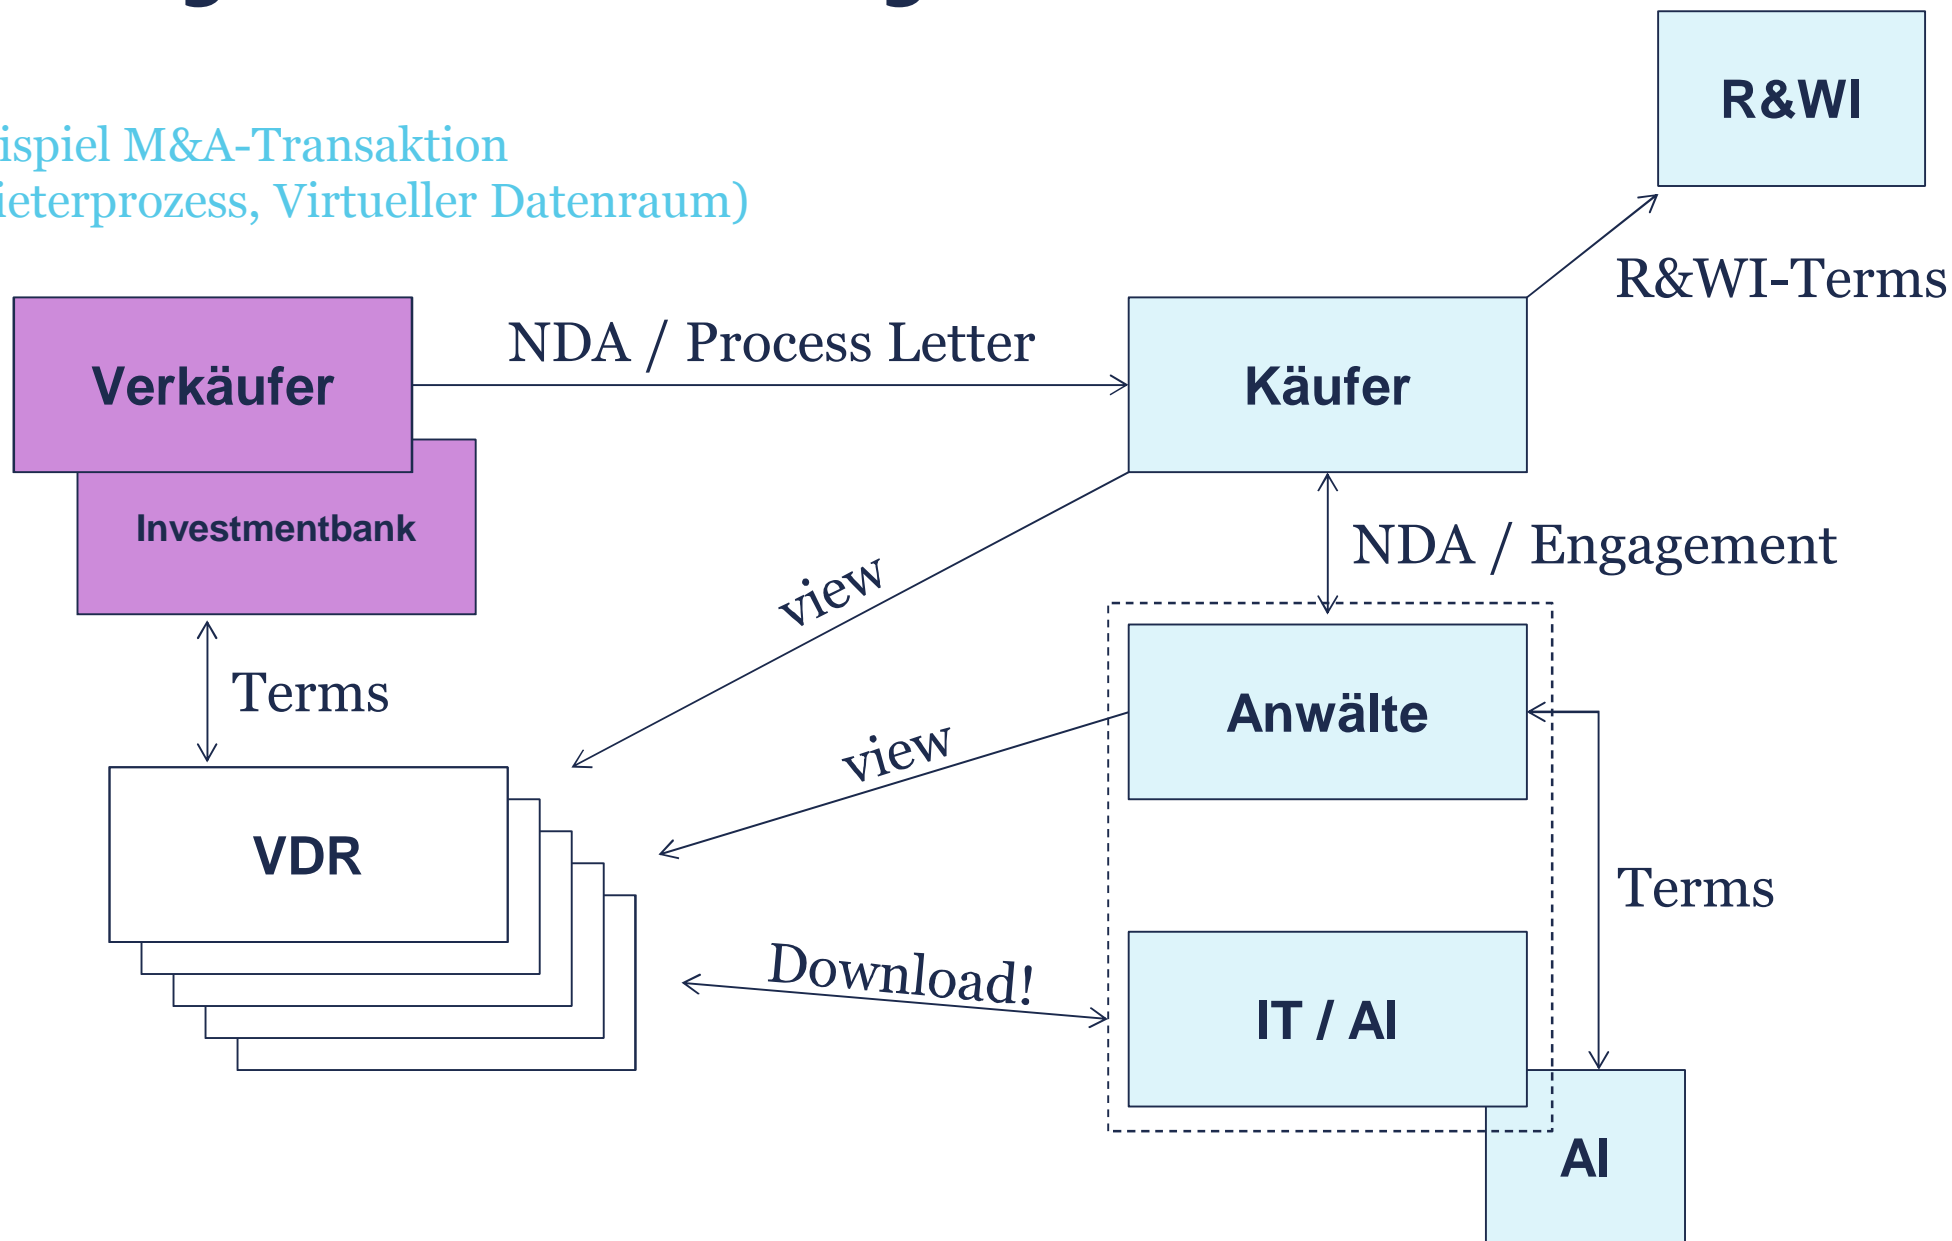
ispiel M&A-Transaktion
ieterprozess, Virtueller Datenraum)

R&WI

R&WI-Terms

Verkäufer

Investmentbank

NDA / Process Letter

Käufer

NDA / Engagement

view

Terms

Anwälte

view

VDR

Terms

Download!

IT / AI

AI